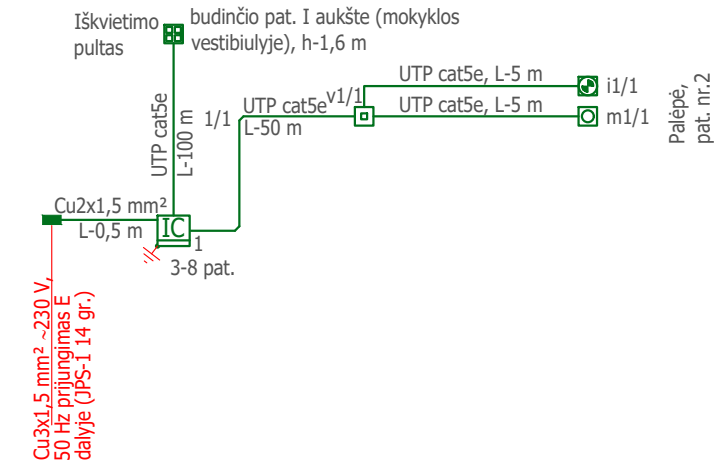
Iškvietimo pultas

budinčio pat. I aukšte (mokyklos vestibiulyje), h-1,6 m

UTP cat5e
L-100 m

1/1

UTP cat5e
L-50 m

v1/1

UTP cat5e, L-5 m

i1/1

UTP cat5e, L-5 m

m1/1

Palėpė, pat. nr.2

Cu2x1,5 mm²
L-0,5 m

IC

1

3-8 pat.

Cu3x1,5 mm² ~230 V, 50 Hz prijungimas E dalyje (JPS-1 14 gr.)